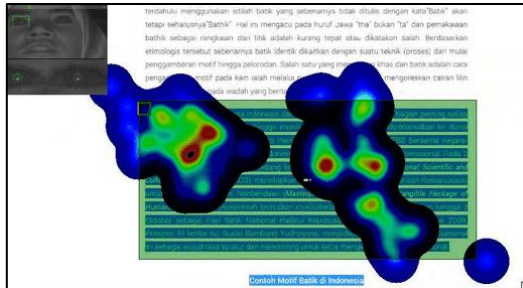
terdahulu menggunakan istilah batik yang sebenarnya tidak ditulis dengan kata"Batik" akan tetapi seharusnya"Bathik". Hal ini mengacu pada huruf Jawa "tha" bukan "ta" dan pemakaiaan bathik sebagai rangkaian dari titik adalah kurang tepat atau dikatakan salah. Berdasarkan etimologis tersebut sebenarnya batik identik dikaitkan dengan suatu teknik (proses) dari mulai penggambaran motif hingga pelorodan. Salah satu yang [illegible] khas dan batik adalah cara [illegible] motif pada kain ialah melalui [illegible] mengoreskan cairan lilin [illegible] wadah yang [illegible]

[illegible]

Contoh Motif Batik di Indonesia